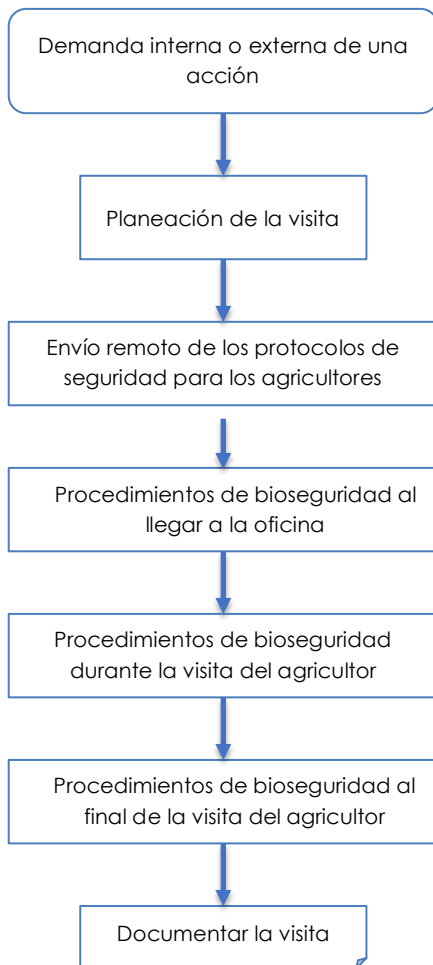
Demanda interna o externa de una acción

Planeación de la visita

Envío remoto de los protocolos de seguridad para los agricultores

Procedimientos de bioseguridad al llegar a la oficina

Procedimientos de bioseguridad durante la visita del agricultor

Procedimientos de bioseguridad al final de la visita del agricultor

Documentar la visita